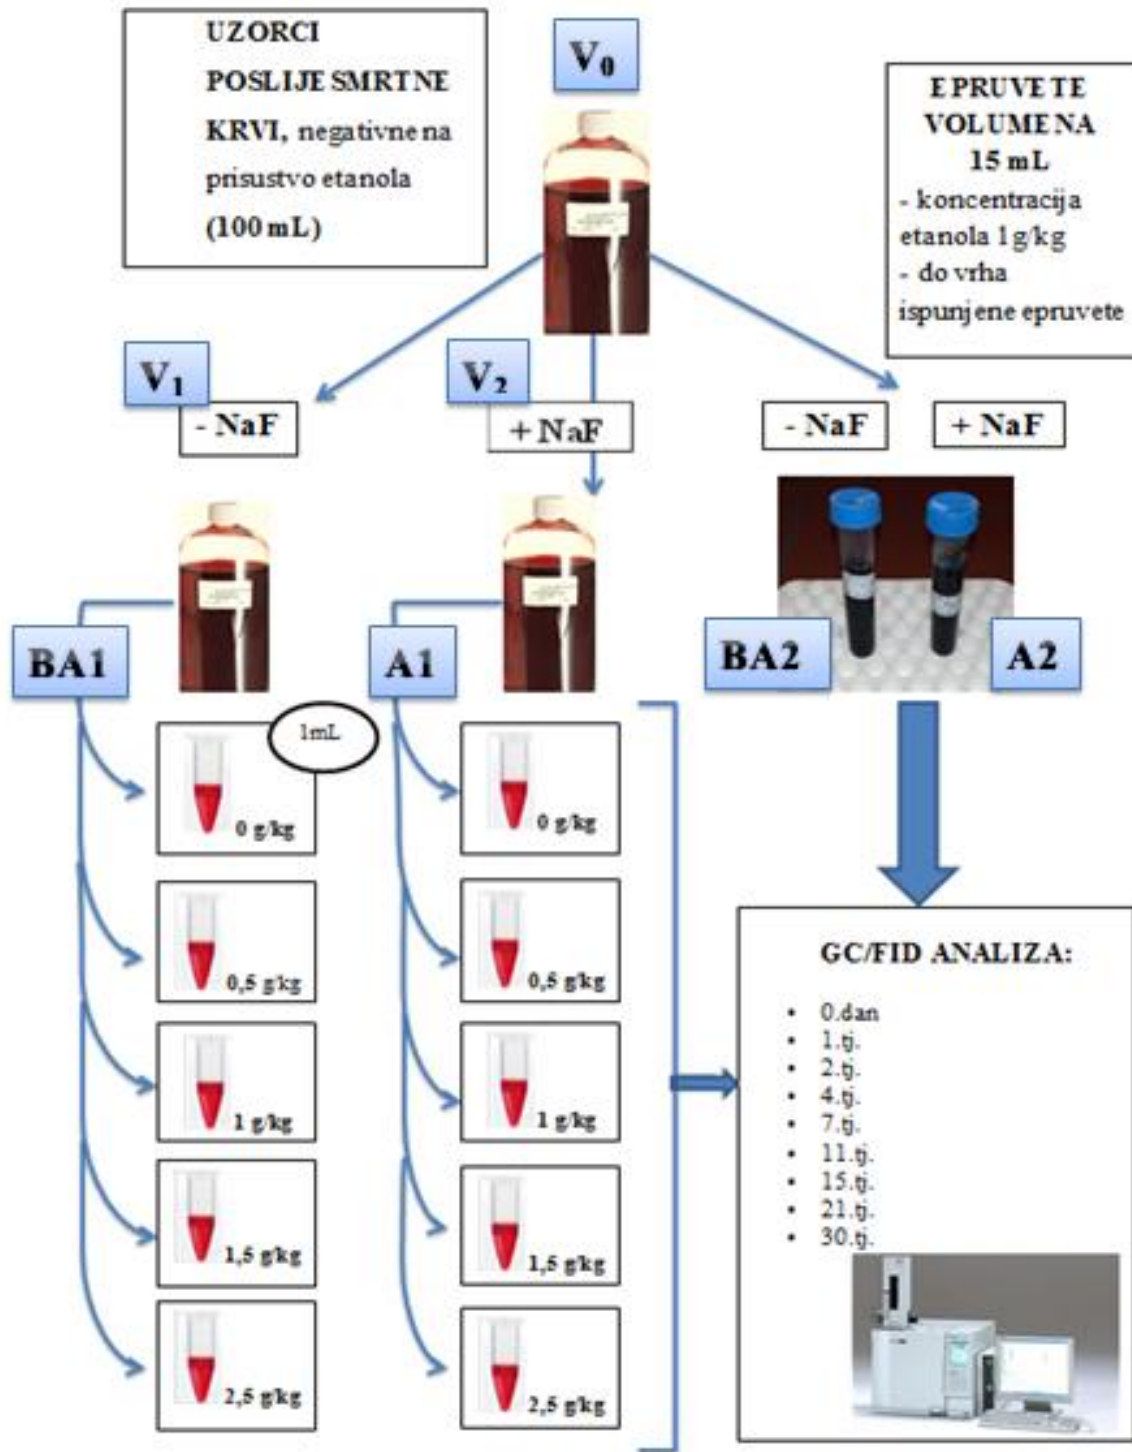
UZORCI POSLIJE SMRTNE KRVI, negativne na prisustvo etanola (100 mL)

$V_0$

EPRUVETE VOLUMENA 15 mL
- koncentracija etanola 1 g/kg
- do vrha ispunjene epruvete

$V_1$

- NaF

$V_2$

+ NaF

- NaF

+ NaF

BA1

A1

BA2

A2

1mL

0 g/kg

0,5 g/kg

1 g/kg

1,5 g/kg

2,5 g/kg

0 g/kg

0,5 g/kg

1 g/kg

1,5 g/kg

2,5 g/kg

GC/FID ANALIZA:

- 0.dan
- 1.tj.
- 2.tj.
- 4.tj.
- 7.tj.
- 11.tj.
- 15.tj.
- 21.tj.
- 30.tj.